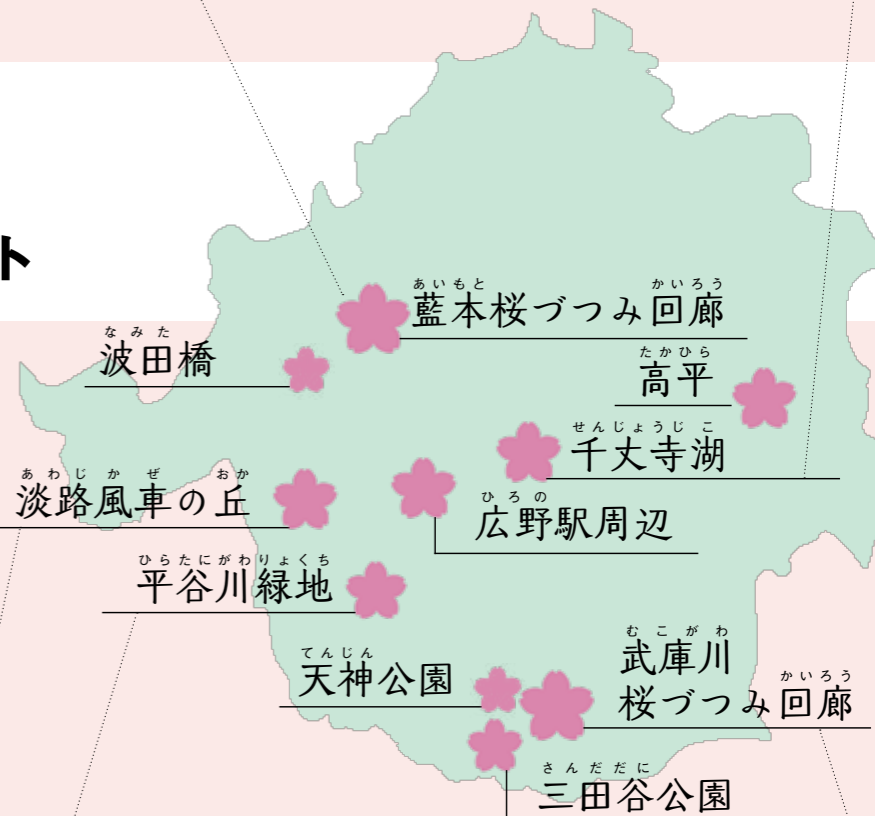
ト

あいもと　かいろう
藍本桜づつみ回廊

なみた
波田橋

たかひら
高平

せんじょうじ こ
千丈寺湖

あわじかぜ おか
淡路風車の丘

ひろの
広野駅周辺

ひらたにがわりょくち
平谷川緑地

てんじん
天神公園

むこがわ
武庫川

かいろう
桜づつみ回廊

さんだだに
三田谷公園